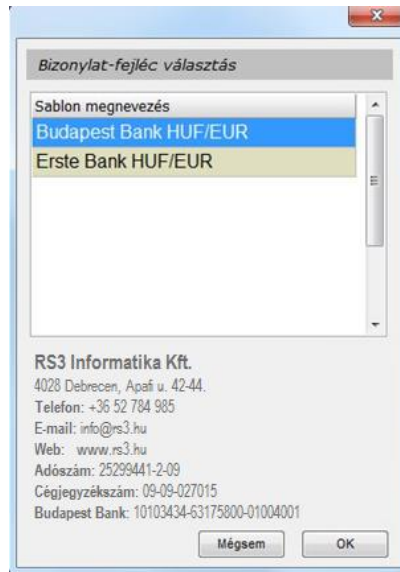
Bizonylat-fejléc választás

Sablon megnevezés

Budapest Bank HUF/EUR

Erste Bank HUF/EUR

RS3 Informatika Kft.

4028 Debrecen, Apafi u. 42-44.

Telefon: +36 52 784 985

E-mail: info@rs3.hu

Web: www.rs3.hu

Adószám: 25299441-2-09

Cégjegyzékszám: 09-09-027015

Budapest Bank: 10103434-63175800-01004001

Mégsem

OK